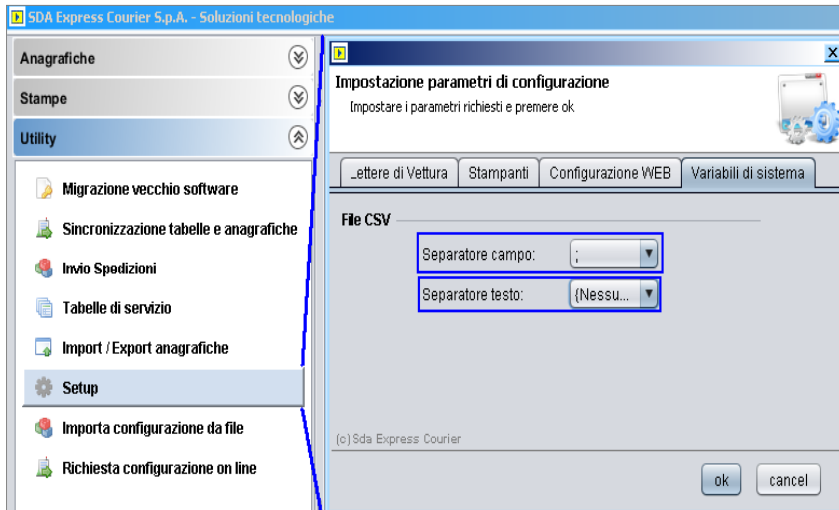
SDA Express Courier S.p.A. - Soluzioni tecnologiche

Anagrafiche

Stampe

Utility

Migrazione vecchio software

Sincronizzazione tabelle e anagrafiche

Invio Spedizioni

Tabelle di servizio

Import / Export anagrafiche

Setup

Importa configurazione da file

Richiesta configurazione on line

X

Impostazione parametri di configurazione

Impostare i parametri richiesti e premere ok

Lettere di Vettura | Stampanti | Configurazione WEB | Variabili di sistema

File CSV

Separatore campo: ;

Separatore testo: {Nessu...

(c) Sda Express Courier

ok

cancel